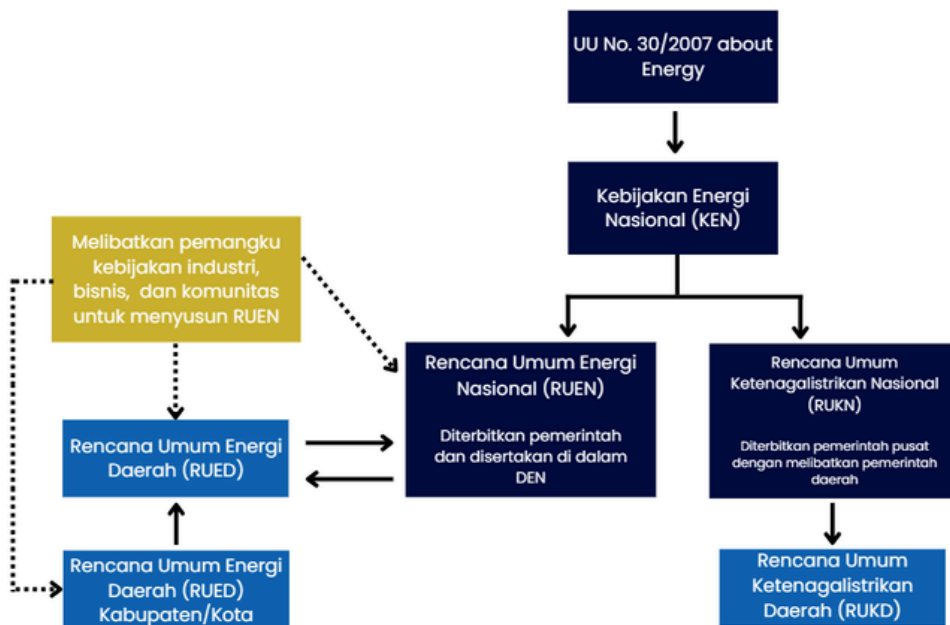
UU No. 30/2007 about Energy

Kebijakan Energi Nasional (KEN)

Melibatkan pemangku kebijakan industri, bisnis, dan komunitas untuk menyusun RUEN

Rencana Umum Energi Nasional (RUEN)

Diterbitkan pemerintah dan disertakan di dalam DEN

Rencana Umum Ketenagalistrikan Nasional (RUKN)

Diterbitkan pemerintah pusat dengan melibatkan pemerintah daerah

Rencana Umum Energi Daerah (RUED)

Rencana Umum Energi Daerah (RUED) Kabupaten/Kota

Rencana Umum Ketenagalistrikan Daerah (RUKD)